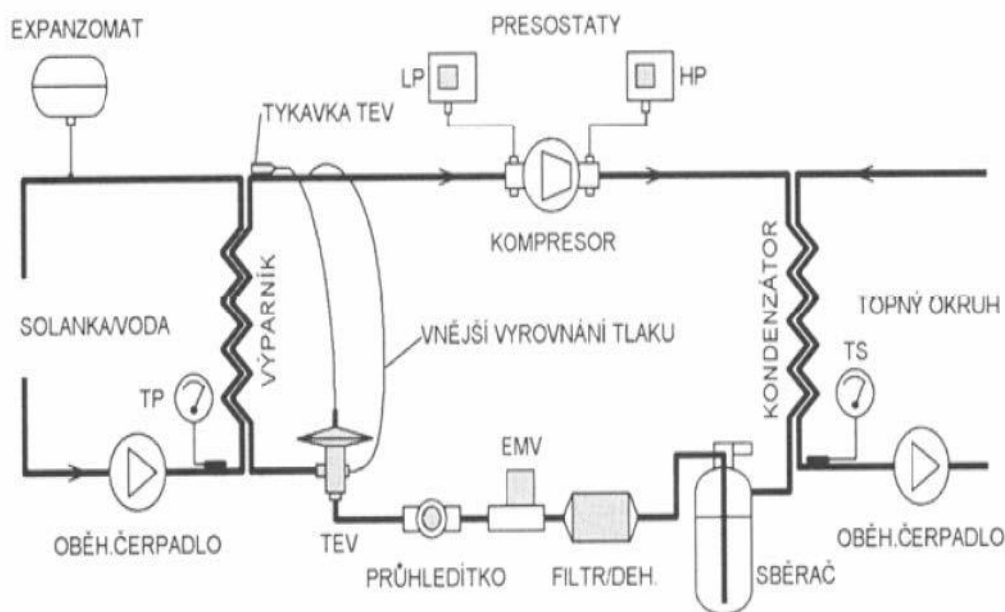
EXPANZOMAT

PRESOSTATY

LP

HP

TYKAVKA TEV

KOMPRESOR

VÝPARNÍK

KONDENZÁTOR

SOLANKA/VODA

VNĚJŠÍ VYROVNÁNÍ TLAKU

TOPNÝ OKRUH

TP

TS

EMV

OBĚH.ČERPADLO

TEV

PRŮHLEDÍTKO

FILTR/DEH.

SBĚRAČ

OBĚH.ČERPADLO